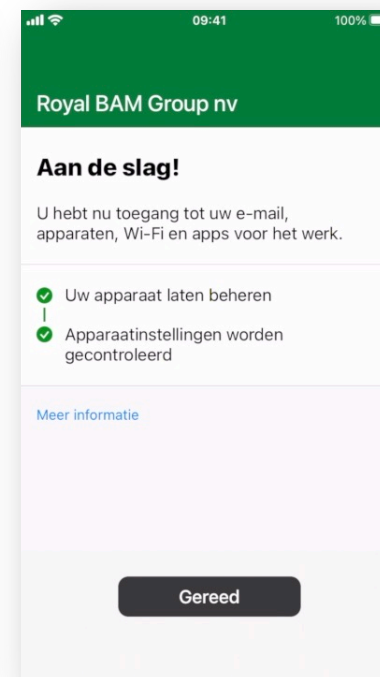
09:41
100%

Royal BAM Group nv

Aan de slag!

U hebt nu toegang tot uw e-mail, apparaten, Wi-Fi en apps voor het werk.

Uw apparaat laten beheren

Apparaatinstellingen worden gecontroleerd

Meer informatie

Gereed